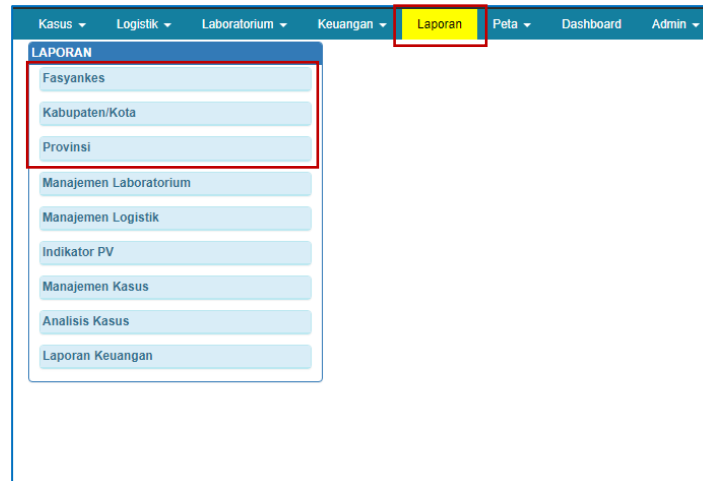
Kasus ▾ Logistik ▾ Laboratorium ▾ Keuangan ▾ Laporan Peta ▾ Dashboard Admin ▾

LAPORAN

Fasyankes

Kabupaten/Kota

Provinsi

Manajemen Laboratorium

Manajemen Logistik

Indikator PV

Manajemen Kasus

Analisis Kasus

Laporan Keuangan